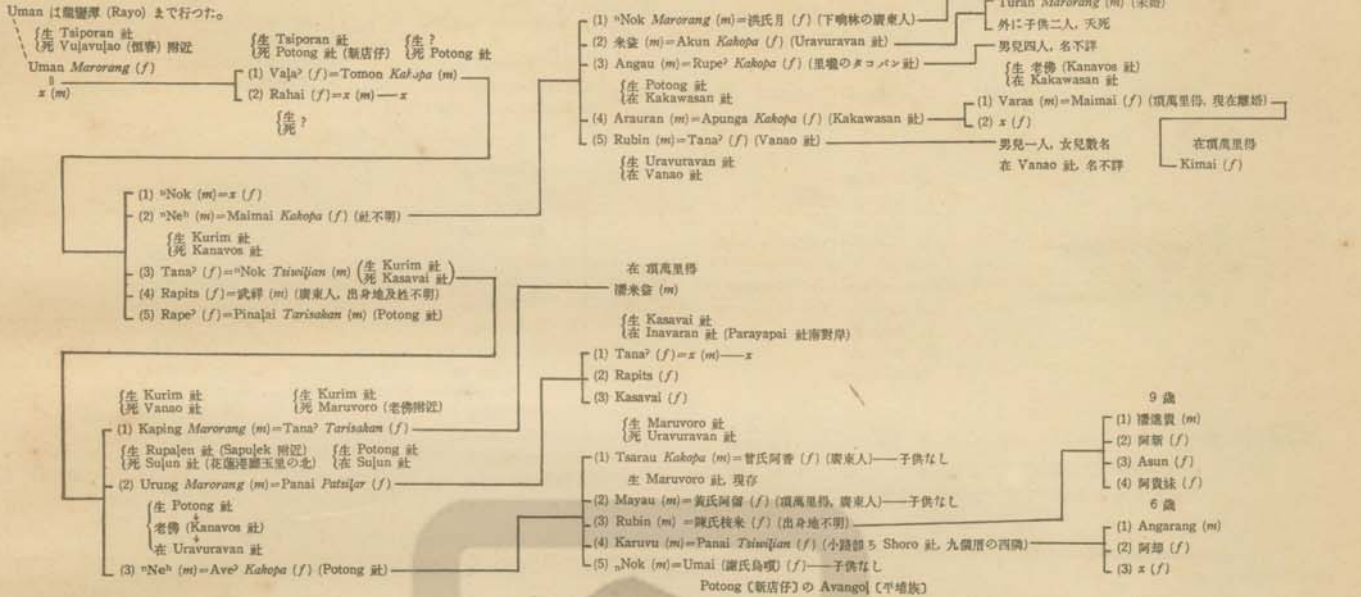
Uman は龍鑾潭 (Rayo) まで行つた。

{生 Tsiporan 社
{死 Vujavujao (恒春) 附近

Uman Marorang (f)
x (m)

{生 Tsiporan 社
{死 Potong 社 (新店仔)

{生 ?
{死 Potong 社

(1) Vaja? (f)=Tomon Kakopa (m)
(2) Rahai (f)=x (m)—x

{生 ?
{死 ?

(1) ⁿNok (m)=x (f)
(2) ⁿNeʰ (m)=Maimai Kakopa (f) (社不明)

{生 Kurim 社
{死 Kanavos 社

(3) Tana? (f)=ⁿNok Tsiwiljian (m) (生 Kurim 社 死 Kasavai 社)
(4) Rapits (f)=武祥 (m) (廣東人, 出身地及姓不明)
(5) Rape? (f)=Pinajai Tarisakan (m) (Potong 社)

{生 Kurim 社
{死 Vanao 社

{生 Kurim 社
{死 Maruvoro (老佛附近)

(1) Kaping Marorang (m)=Tana? Tarisakan (f)

{生 Rupajen 社 (Sapujek 附近)
{死 Sujun 社 (花蓮港廳玉里の北)

{生 Potong 社
{在 Sujun 社

(2) Urung Marorang (m)=Panai Patsijar (f)

{生 Potong 社
老佛 (Kanavos 社)
在 Uravuravan 社

(3) ⁿNeʰ (m)=Ave? Kakopa (f) (Potong 社)

(1) ⁿNok Marorang (m)=洪氏月 (f) (下嘛林の廣東人)
(2) 来發 (m)=Akun Kakopa (f) (Uravuravan 社)
(3) Angau (m)=Rupe? Kakopa (f) (里壠のタコパン社)

{生 Potong 社
{在 Kakawasan 社

(4) Arauran (m)=Apunga Kakopa (f) (Kakawasan 社)
(5) Rubin (m)=Tana? (f) (Vanao 社)

{生 Uravuravan 社
{在 Vanao 社

Turan Marorang (m) (未婚)
外に子供二人, 夭死

男兒四人, 名不詳

{生 老佛 (Kanavos 社)
{在 Kakawasan 社

(1) Varas (m)=Maimai (f) (旗馬里得, 現在離婚)
(2) x (f)

男兒一人, 女兒數名
在 Vanao 社, 名不詳

在旗馬里得
Kimai (f)

在 旗馬里得
譚来發 (m)

{生 Kasavai 社
{在 Inavaran 社 (Parayapai 社南對岸)

(1) Tana? (f)=x (m)—x
(2) Rapits (f)
(3) Kasavai (f)

{生 Maruvoro 社
{死 Uravuravan 社

(1) Tsarau Kakopa (m)=曾氏阿香 (f) (廣東人)—子供なし
生 Maruvoro 社, 現存
(2) Mayau (m)=黄氏阿嬌 (f) (旗馬里得, 廣東人)—子供なし
(3) Rubin (m) =陳氏枝柔 (f) (出身地不明)
(4) Karuvu (m)=Panai Tsiwiljian (f) (小踏部ち Shoro 社, 九個厝の西隣)
(5) ⁿNok (m)=Umai (謝氏烏嘍) (f)—子供なし

9 歳
(1) 譚連貴 (m)
(2) 阿絹 (f)
(3) Asun (f)
(4) 阿貴妹 (f)
6 歳
(1) Angarang (m)
(2) 阿卸 (f)
(3) x (f)

Potong (新店仔) の Avangoj (平埔族)